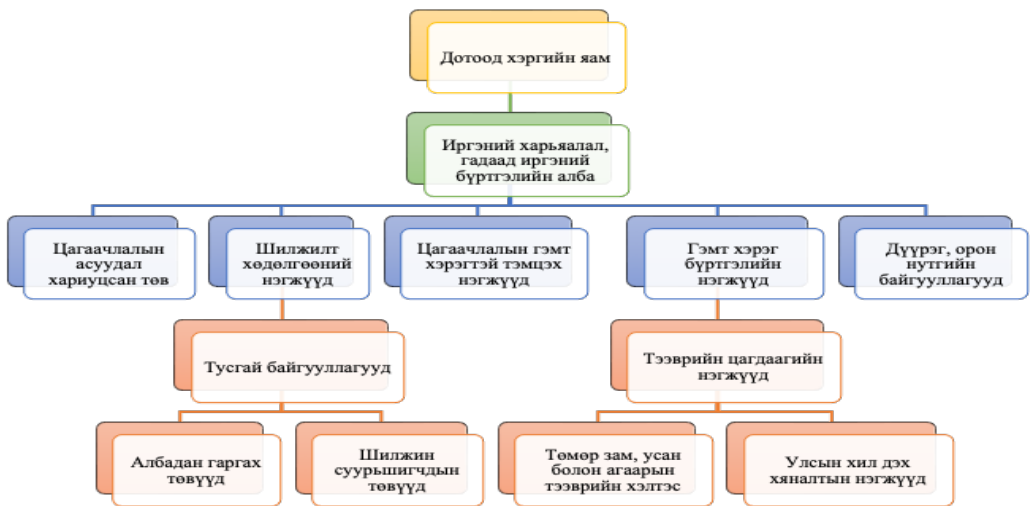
Дотоод хэргийн яам

Иргэний харьяалал, гадаад иргэний бүртгэлийн алба

Цагаачлалын асуудал хариуцсан төв

Шилжилт хөдөлгөөний нэгжүүд

Цагаачлалын гэмт хэргэтэй тэмцэх нэгжүүд

Гэмт хэрэг бүртгэлийн нэгжүүд

Дүүрэг, орон нутгийн байгууллагууд

Тусгай байгууллагууд

Тээврийн цагдаагийн нэгжүүд

Албадан гаргах төвүүд

Шилжин суурьшигчдын төвүүд

Төмөр зам, усан болон агаарын тээврийн хэлтэс

Улсын хил дэх хяналтын нэгжүүд